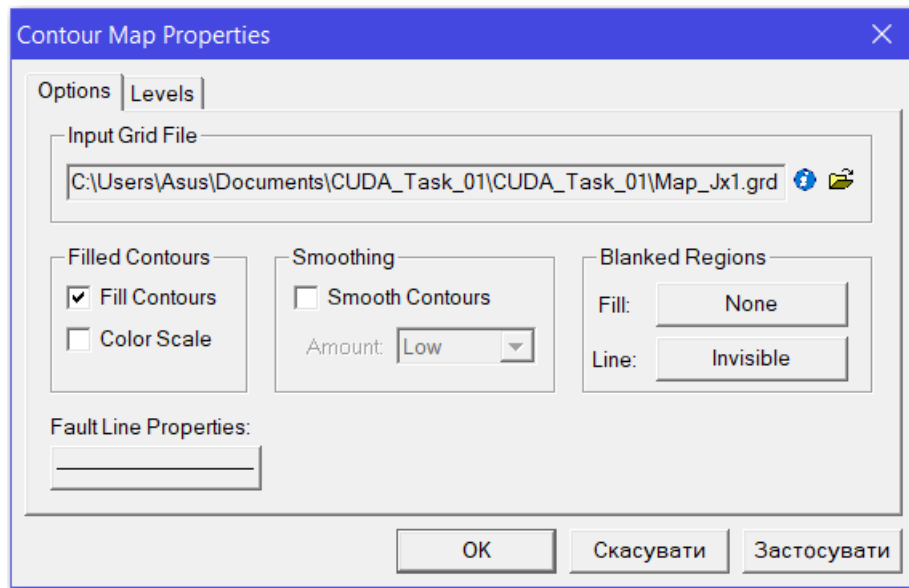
Contour Map Properties

Options Levels

Input Grid File

C:\Users\Asus\Documents\CUDA_Task_01\CUDA_Task_01\Map_Jx1.grd

Filled Contours

Fill Contours

Color Scale

Smoothing

Smooth Contours

Amount: Low

Blanked Regions

Fill: None

Line: Invisible

Fault Line Properties:

OK Скасувати Застосувати